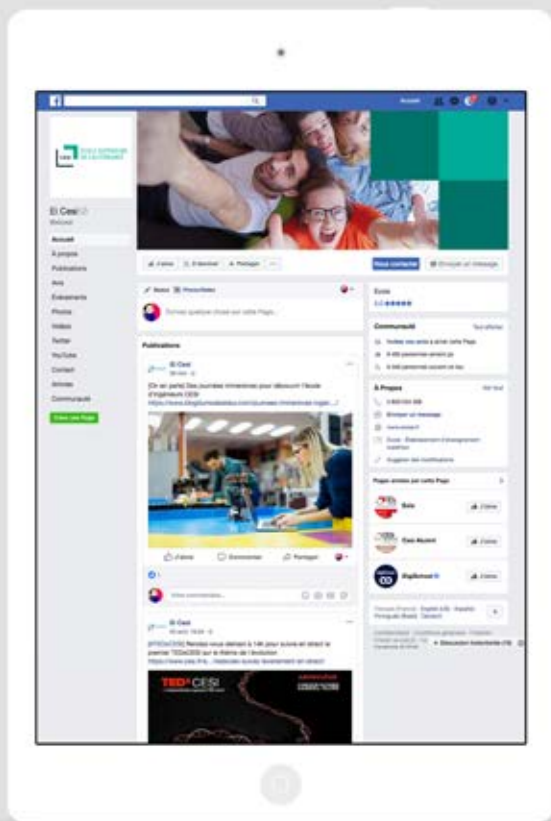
Accueil

ÉCOLE SUPÉRIEURE DE L'INGÉNIEUR

Ei Cesi
@eicesi

Accueil
À propos
Publications
Avis
Événements
Photos
Vidéos
Twitter
YouTube
Contact
Articles
Communauté

Créer une Page

J'aime
S'abonner
Partager
...

Nous contacter
Envoyer un message

Statut
Photo/Vidéo

Écrivez quelque chose sur cette Page...

Publications

Ei Cesi

[On en parle] Des journées immersives pour découvrir l'école d'ingénieurs CESI
https://www.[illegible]

J'aime
Commenter
Partager

Votre commentaire...

Ei Cesi

[#TEDxCESI] Rendez-vous demain à 14h pour suivre en direct le premier TEDxCESI sur le thème de l'évolution
https://www.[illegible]

TEDxCESI

Avis
5,0

Communauté
Tout afficher
Invitez vos amis à aimer cette Page
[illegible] personnes aiment ça
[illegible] personnes suivent ceci

À Propos
Tout voir
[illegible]
Envoyer un message
www.eicesi.fr
École · Établissement d'enseignement supérieur
Suggérer des modifications

Pages aimées par cette Page

Cesi
J'aime
Cesi Alumni
J'aime
BigSchool
J'aime

Français (France) · English (US) · Español · Português (Brasil) · Deutsch

Confidentialité · Conditions générales · Publicités · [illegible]
Facebook © 2018

Discussion instantanée (19)